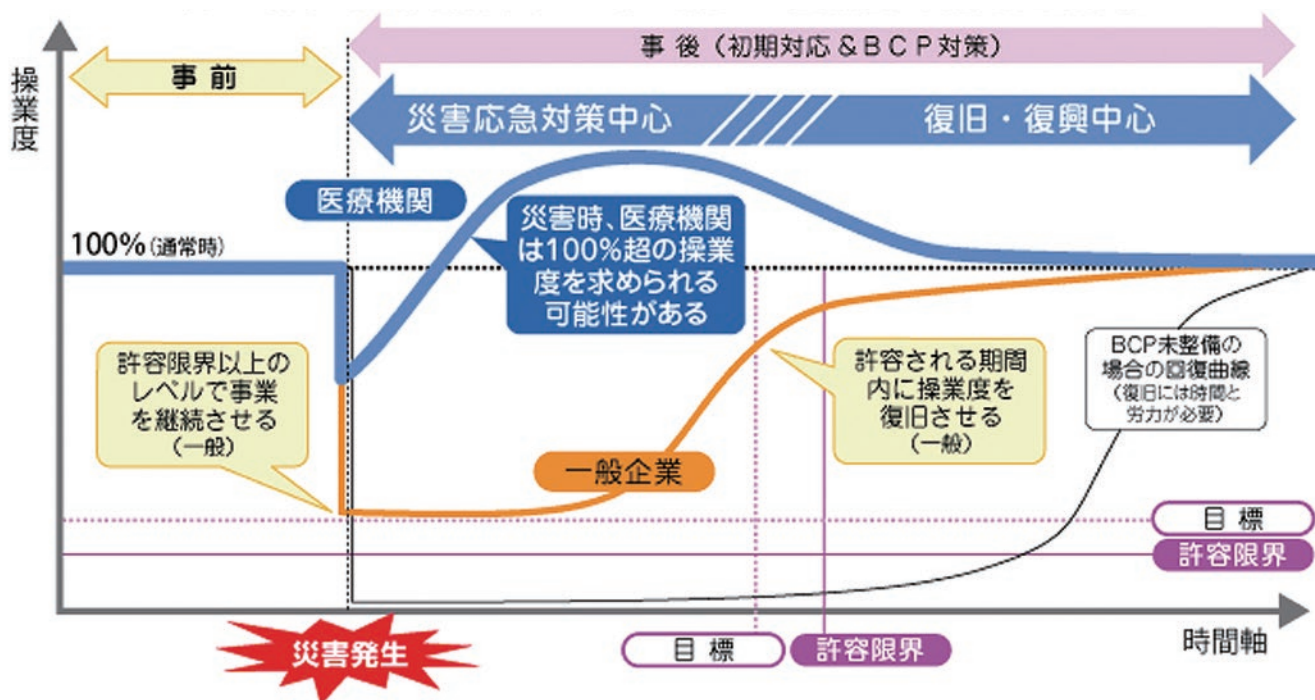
事 後（初期対応＆ＢＣＰ対策）

事 前

操業度

災害応急対策中心

復旧・復興中心

医療機関

災害時、医療機関は100%超の操業度を求められる可能性がある

100%（通常時）

許容限界以上のレベルで事業を継続させる（一般）

許容される期間内に操業度を復旧させる（一般）

BCP未整備の場合の回復曲線（復旧には時間と労力が必要）

一般企業

目 標

許容限界

災害発生

目 標

許容限界

時間軸